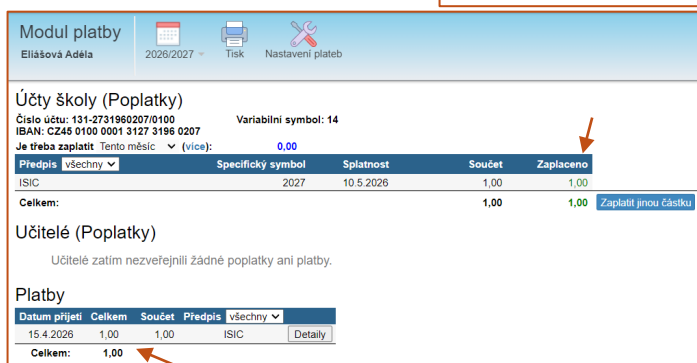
Modul platby
Eliášová Adéla

2026/2027 Tisk Nastavení plateb

Účty školy (Poplatky)

Číslo účtu: 131-2731960207/0100 Variabilní symbol: 14
IBAN: CZ45 0100 0001 3127 3196 0207

Je třeba zaplatit Tento měsíc (více): 0,00

| Předpis všechny | Specifický symbol | Splatnost | Součet | Zaplaceno |
|---|---|---|---|---|
| ISIC | 2027 | 10.5.2026 | 1,00 | 1,00 |
| Celkem: | | | 1,00 | 1,00 |

Zaplatit jinou částku

Učitelé (Poplatky)

Učitelé zatím nezveřejnili žádné poplatky ani platby.

Platby

| Datum přijetí | Celkem | Součet | Předpis všechny | |
|---|---|---|---|---|
| 15.4.2026 | 1,00 | 1,00 | ISIC | Detaily |
| Celkem: | 1,00 | | | |